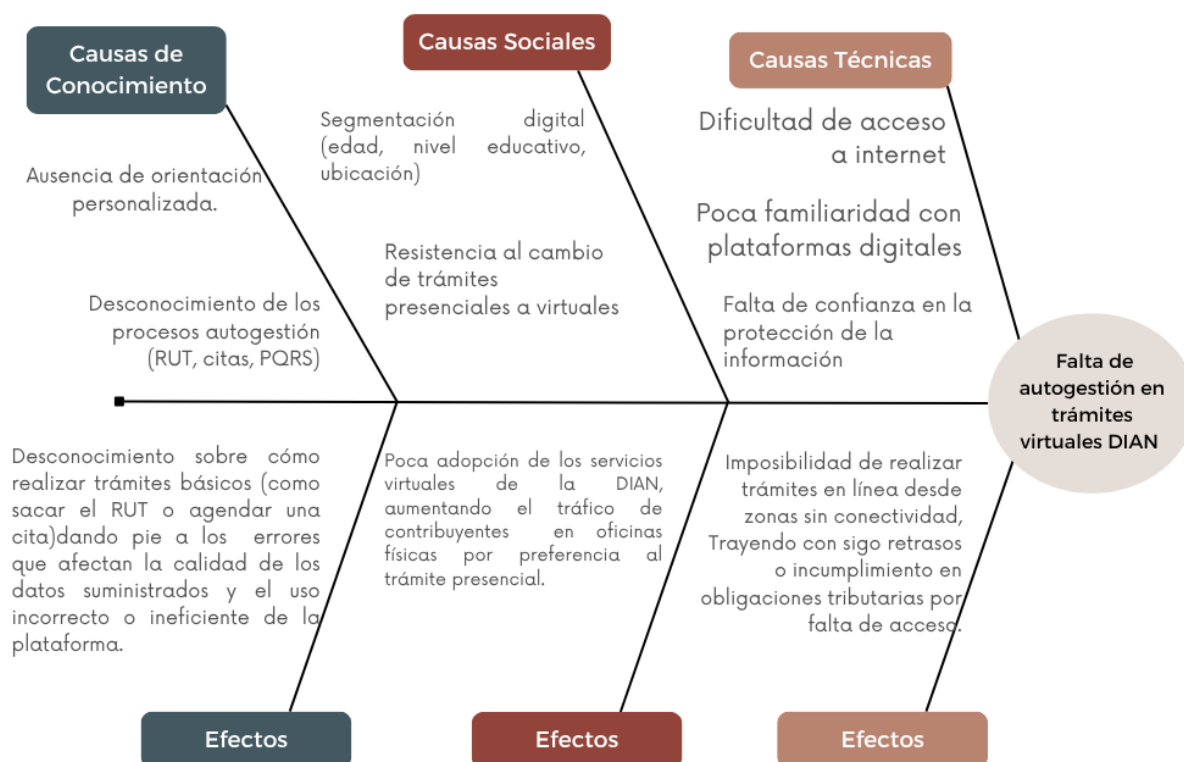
Causas de Conocimiento

Causas Sociales

Causas Técnicas

Ausencia de orientación personalizada.

Desconocimiento de los procesos autogestión (RUT, citas, PQRS)

Segmentación digital (edad, nivel educativo, ubicación)

Resistencia al cambio de trámites presenciales a virtuales

Dificultad de acceso a internet

Poca familiaridad con plataformas digitales

Falta de confianza en la protección de la información

Falta de autogestión en trámites virtuales DIAN

Desconocimiento sobre cómo realizar trámites básicos (como sacar el RUT o agendar una cita)dando pie a los errores que afectan la calidad de los datos suministrados y el uso incorrecto o ineficiente de la plataforma.

Poca adopción de los servicios virtuales de la DIAN, aumentando el tráfico de contribuyentes en oficinas físicas por preferencia al trámite presencial.

Imposibilidad de realizar trámites en línea desde zonas sin conectividad, Trayendo con sigo retrasos o incumplimiento en obligaciones tributarias por falta de acceso.

Efectos

Efectos

Efectos